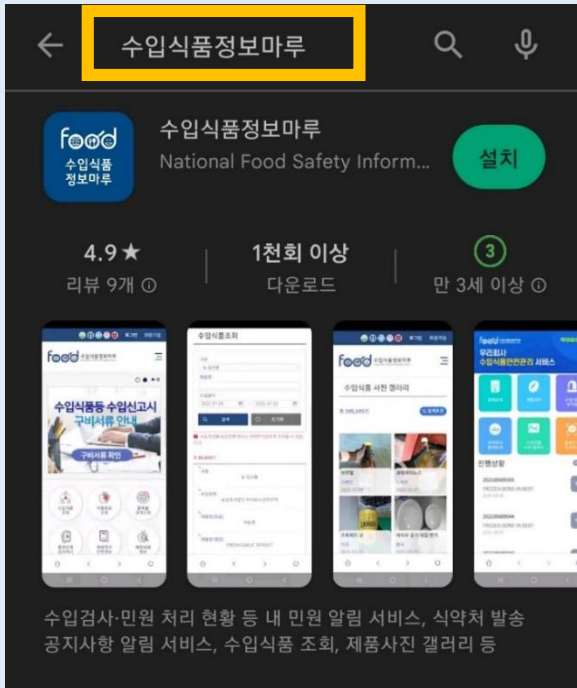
수입식품정보마루

food
수입식품
정보마루

수입식품정보마루
National Food Safety Inform...
설치

4.9★
리뷰 9개 ⓘ

1천회 이상
다운로드

3
만 3세 이상 ⓘ

food 수입식품정보마루
수입식품등 수입신고시
구비서류 안내
구비서류 확인

수입식품조회

food 수입식품정보마루
수입식품 사진 갤러리

food
우리회사
수입식품안전관리 서비스
진행상황

수입검사·민원 처리 현황 등 내 민원 알림 서비스, 식약처 발송 공지사항 알림 서비스, 수입식품 조회, 제품사진 갤러리 등